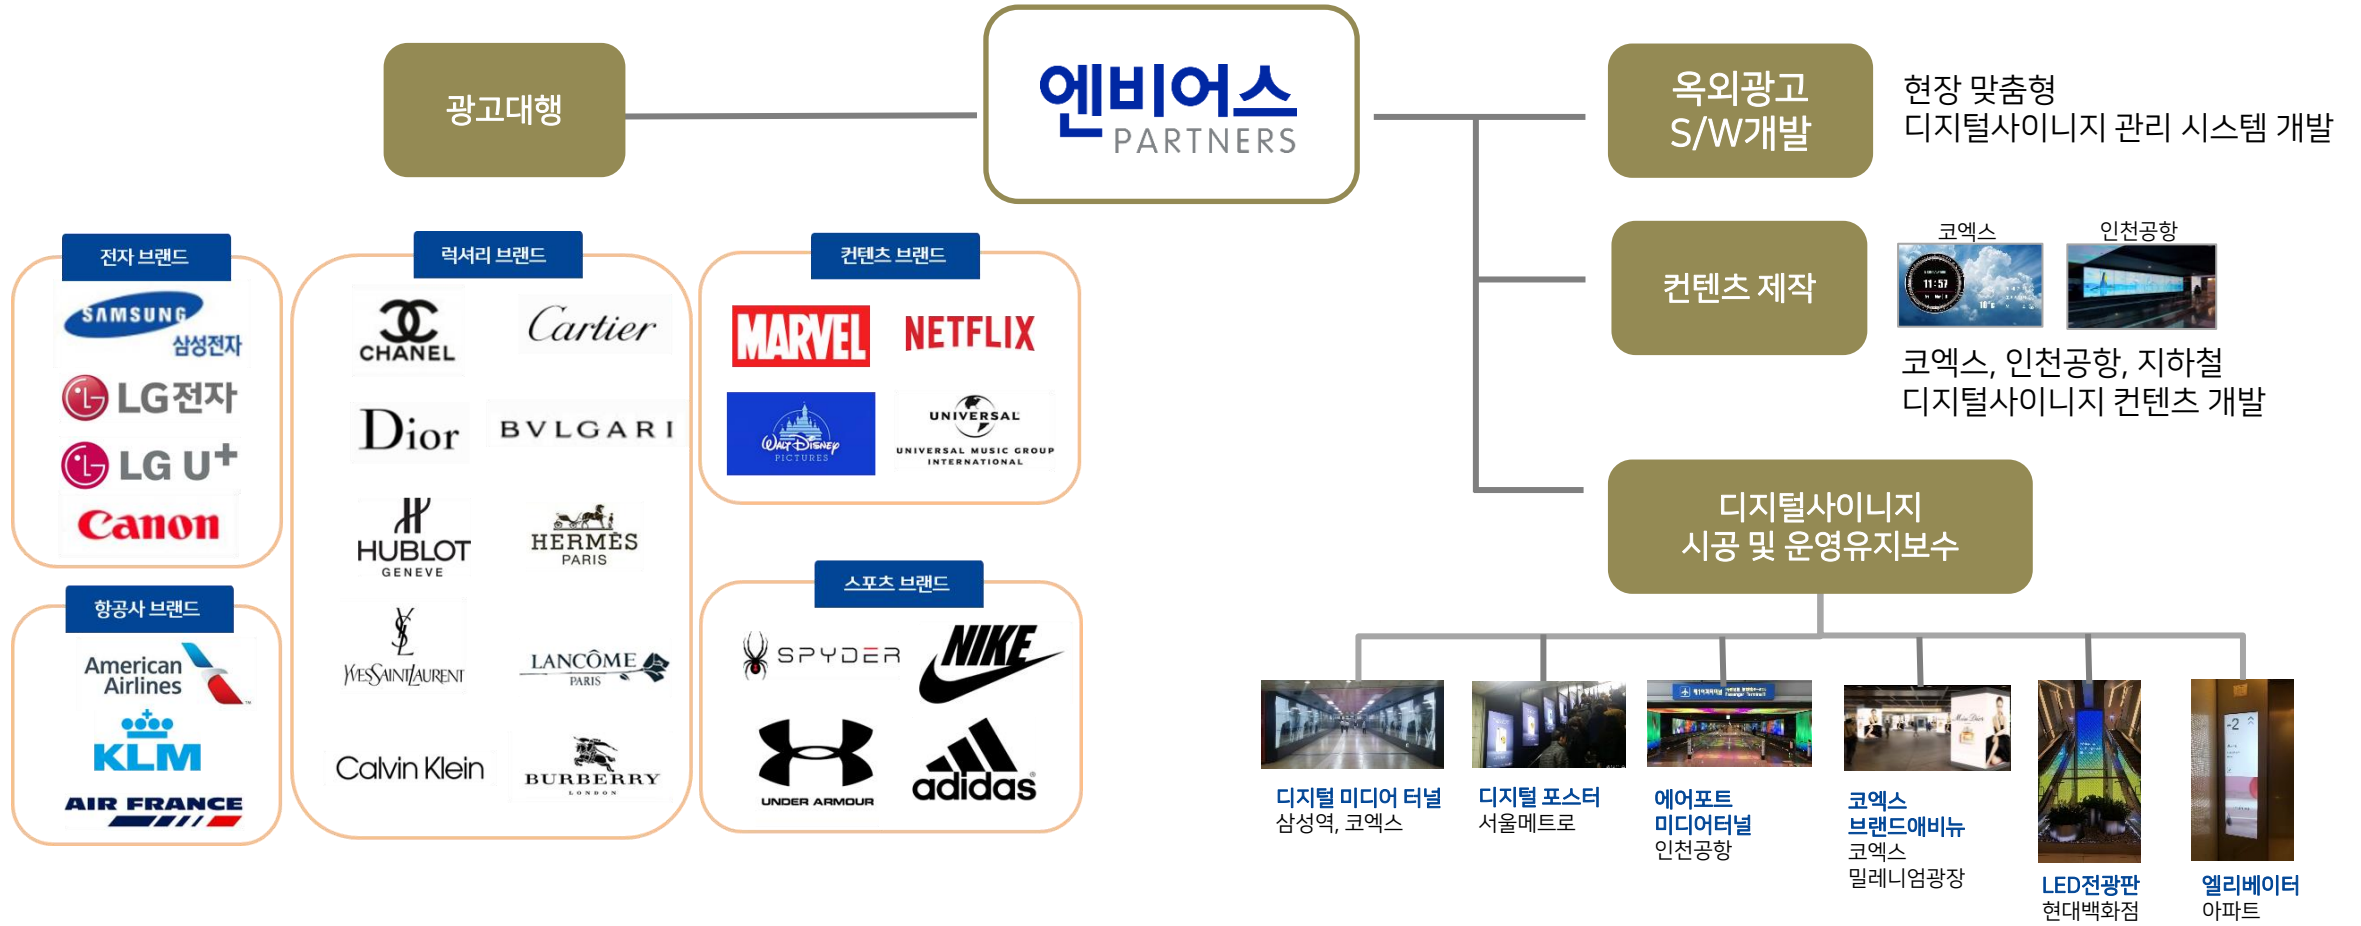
광고대행

엔비어스
PARTNERS

옥외광고
S/W개발

현장 맞춤형
디지털사이니지 관리 시스템 개발

전자 브랜드

SAMSUNG
삼성전자

LG전자

LG U+

Canon

항공사 브랜드

American Airlines

KLM

AIR FRANCE

럭셔리 브랜드

CHANEL

Cartier

Dior

BVLGARI

HUBLOT
GENEVE

HERMÈS
PARIS

YVES SAINT LAURENT

LANCÔME
PARIS

Calvin Klein

BURBERRY
LONDON

컨텐츠 브랜드

MARVEL

NETFLIX

Walt Disney PICTURES

UNIVERSAL
UNIVERSAL MUSIC GROUP INTERNATIONAL

스포츠 브랜드

SPYDER

NIKE

UNDER ARMOUR

adidas

컨텐츠 제작

코엑스

인천공항

코엑스, 인천공항, 지하철
디지털사이니지 컨텐츠 개발

디지털사이니지
시공 및 운영유지보수

디지털 미디어 터널
삼성역, 코엑스

디지털 포스터
서울메트로

에어포트
미디어터널
인천공항

코엑스
브랜드애비뉴
코엑스
밀레니엄광장

LED전광판
현대백화점

엘리베이터
아파트